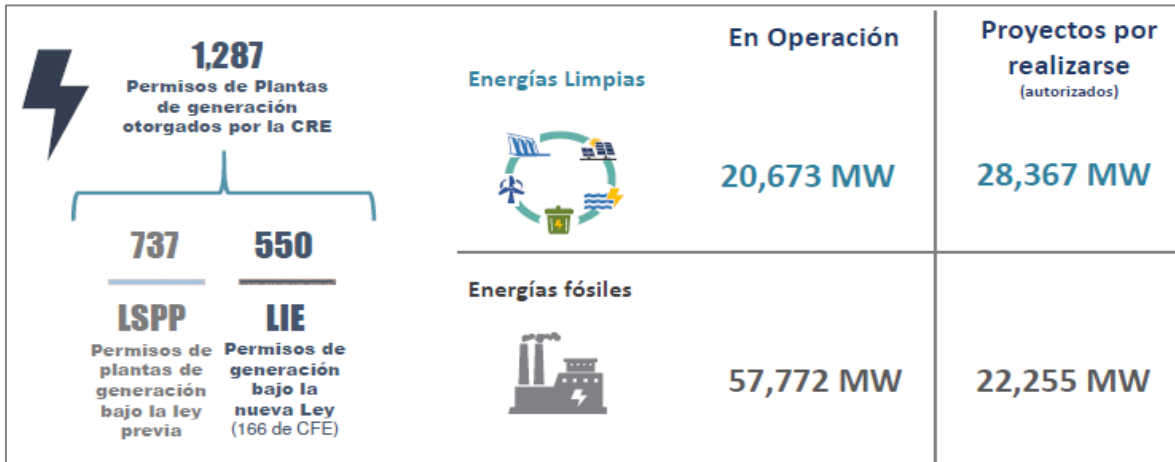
1,287
Permisos de Plantas de generación otorgados por la CRE

737
LSPP
Permisos de plantas de generación bajo la ley previa

550
LIE
Permisos de generación bajo la nueva Ley
(166 de CFE)

| | En Operación | Proyectos por realizarse (autorizados) |
|---|---|---|
| Energías Limpias | 20,673 MW | 28,367 MW |
| Energías fósiles | 57,772 MW | 22,255 MW |